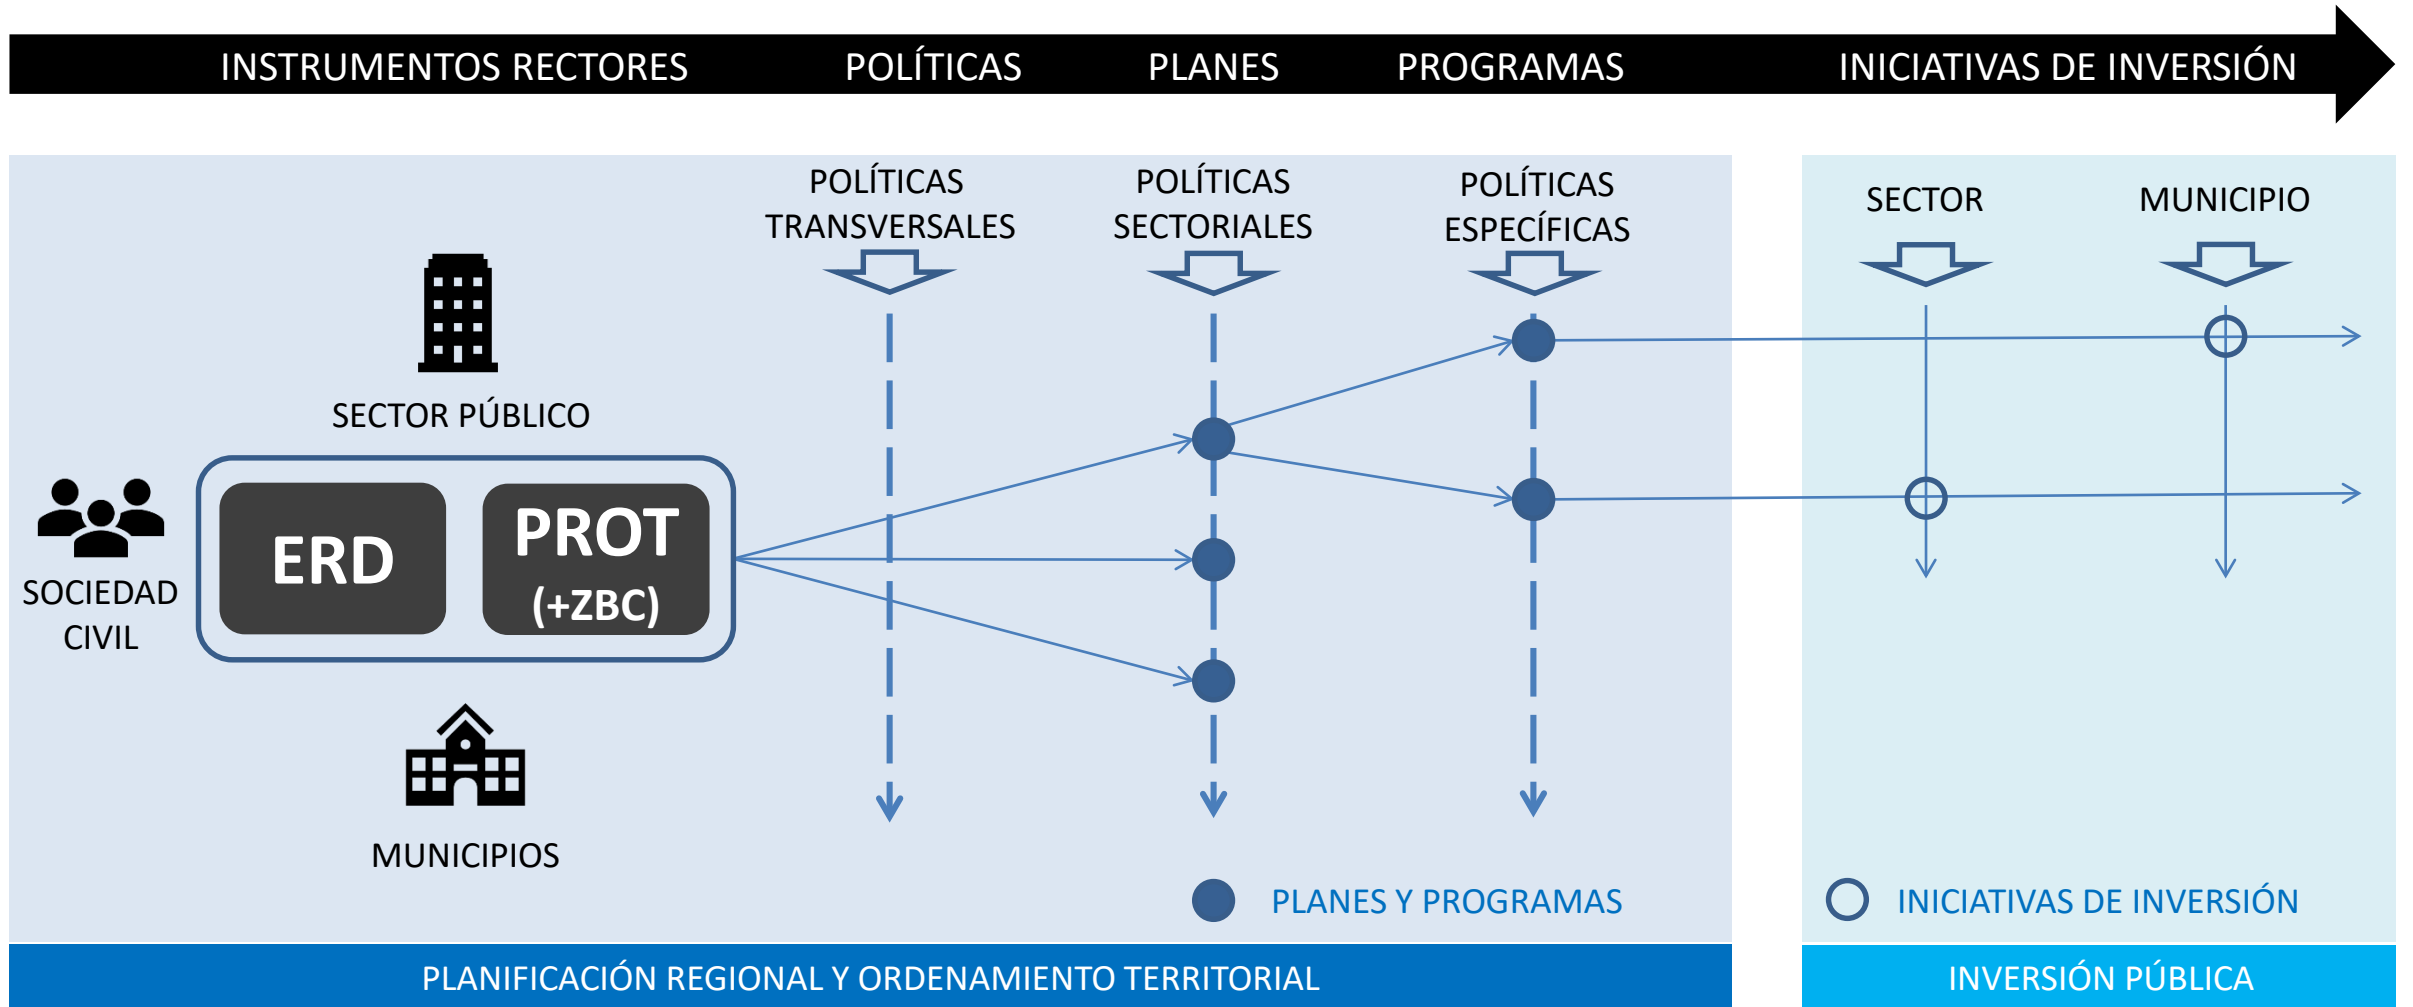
INSTRUMENTOS RECTORES POLÍTICAS PLANES PROGRAMAS INICIATIVAS DE INVERSIÓN

POLÍTICAS TRANSVERSALES

POLÍTICAS SECTORIALES

POLÍTICAS ESPECÍFICAS

SECTOR

MUNICIPIO

SECTOR PÚBLICO

SOCIEDAD CIVIL

ERD

PROT (+ZBC)

MUNICIPIOS

PLANES Y PROGRAMAS

INICIATIVAS DE INVERSIÓN

PLANIFICACIÓN REGIONAL Y ORDENAMIENTO TERRITORIAL

INVERSIÓN PÚBLICA